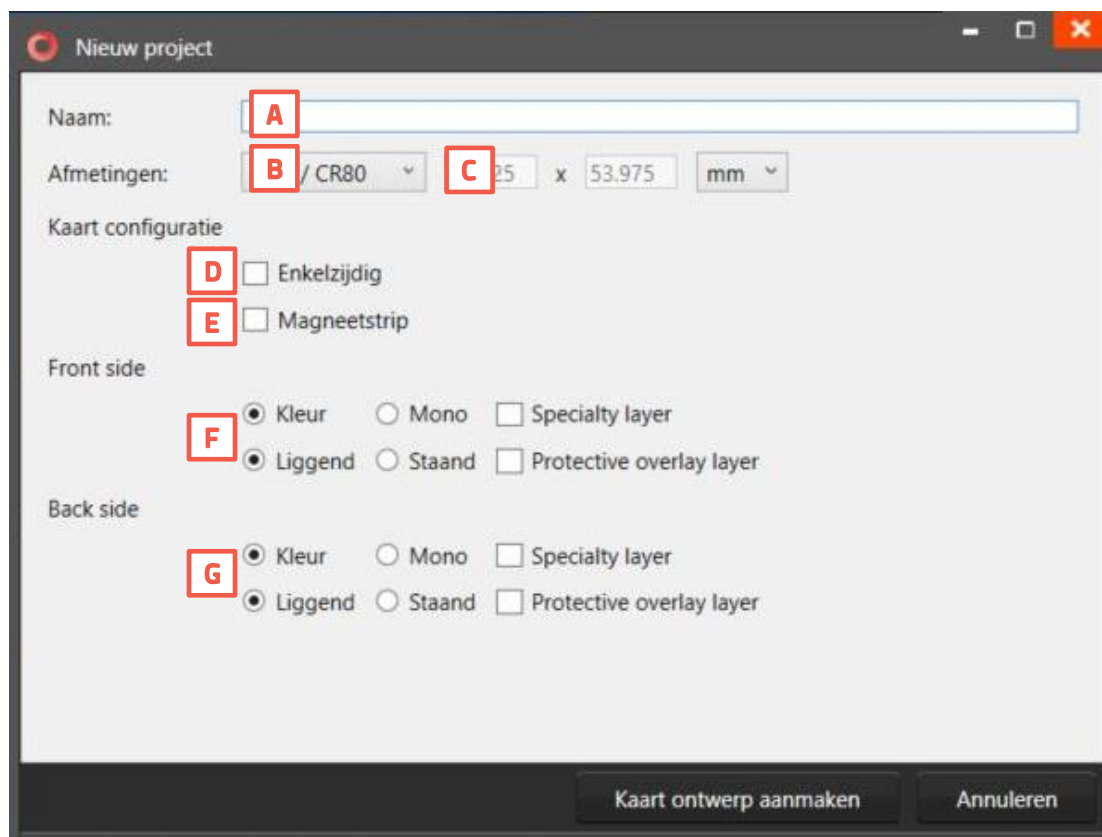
Nieuw project

Naam: A

Afmetingen: B / CR80 C 25 x 53.975 mm

Kaart configuratie

D Enkelzijdig

E Magneetstrip

Front side

F Kleur Mono Specialty layer
Liggend Staand Protective overlay layer

Back side

G Kleur Mono Specialty layer
Liggend Staand Protective overlay layer

Kaart ontwerp aanmaken Annuleren